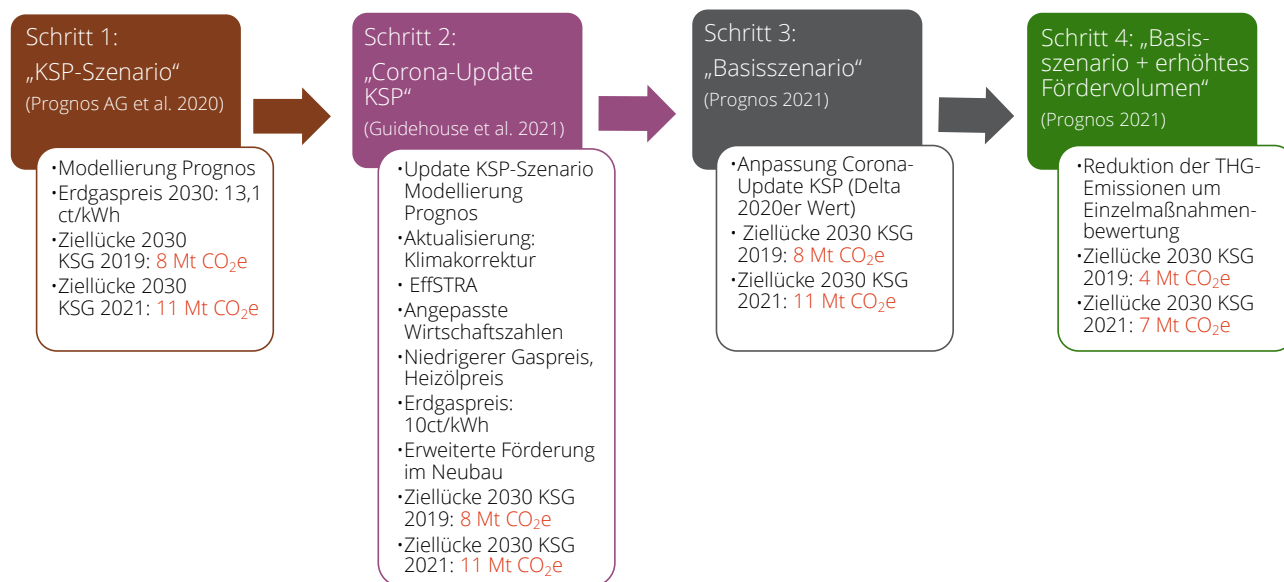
Schritt 1:
„KSP-Szenario“
(Prognos AG et al. 2020)

• Modellierung Prognos
• Erdgaspreis 2030: 13,1 ct/kWh
• Ziellücke 2030 KSG 2019: 8 Mt $CO_2$e
• Ziellücke 2030 KSG 2021: 11 Mt $CO_2$e

Schritt 2:
„Corona-Update KSP“
(Guidehouse et al. 2021)

• Update KSP-Szenario Modellierung Prognos
• Aktualisierung: Klimakorrektur
• EffSTRA
• Angepasste Wirtschaftszahlen
• Niedrigerer Gaspreis, Heizölpreis
• Erdgaspreis: 10ct/kWh
• Erweiterte Förderung im Neubau
• Ziellücke 2030 KSG 2019: 8 Mt $CO_2$e
• Ziellücke 2030 KSG 2021: 11 Mt $CO_2$e

Schritt 3:
„Basisszenario“
(Prognos 2021)

• Anpassung Corona-Update KSP (Delta 2020er Wert)
• Ziellücke 2030 KSG 2019: 8 Mt $CO_2$e
• Ziellücke 2030 KSG 2021: 11 Mt $CO_2$e

Schritt 4: „Basisszenario + erhöhtes Fördervolumen“
(Prognos 2021)

• Reduktion der THG-Emissionen um Einzelmaßnahmenbewertung
• Ziellücke 2030 KSG 2019: 4 Mt $CO_2$e
• Ziellücke 2030 KSG 2021: 7 Mt $CO_2$e